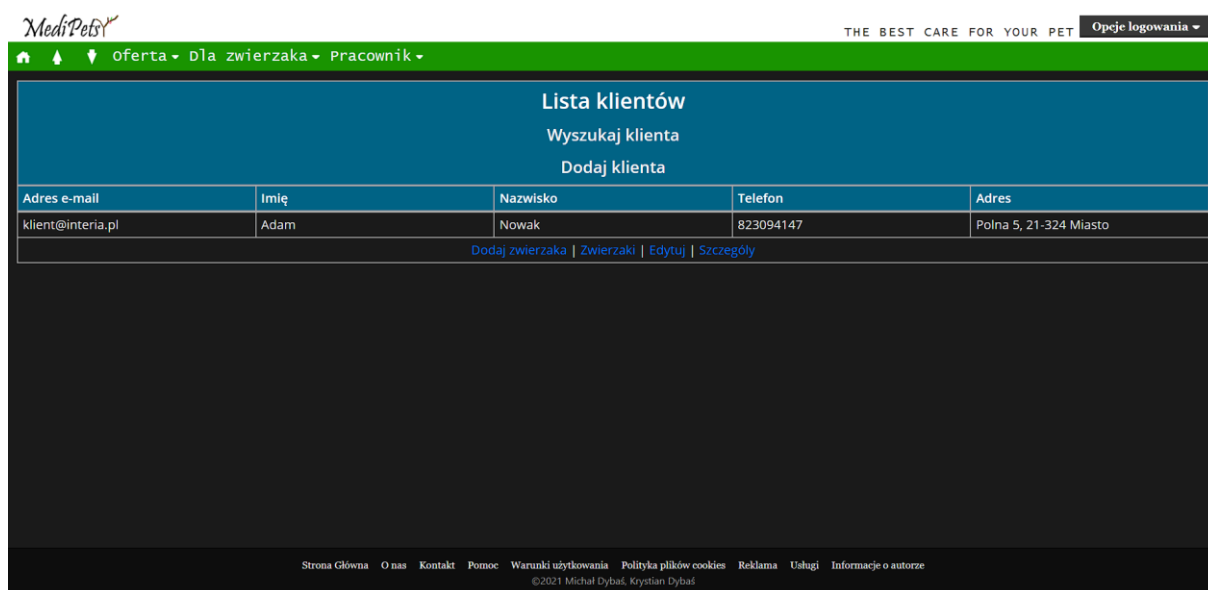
MediPets

THE BEST CARE FOR YOUR PET

Opcje logowania

Oferta Dla zwierzaka Pracownik

Lista klientów

Wyszukaj klienta

Dodaj klienta

| Adres e-mail | Imię | Nazwisko | Telefon | Adres |
|---|---|---|---|---|
| klient@interia.pl | Adam | Nowak | 823094147 | Polna 5, 21-324 Miasto |

Dodaj zwierzaka | Zwierzaki | Edytuj | Szczegóły

Strona Główna O nas Kontakt Pomoc Warunki użytkowania Polityka plików cookies Reklama Usługi Informacje o autorze

©2021 Michał Dybaś, Krystian Dybaś